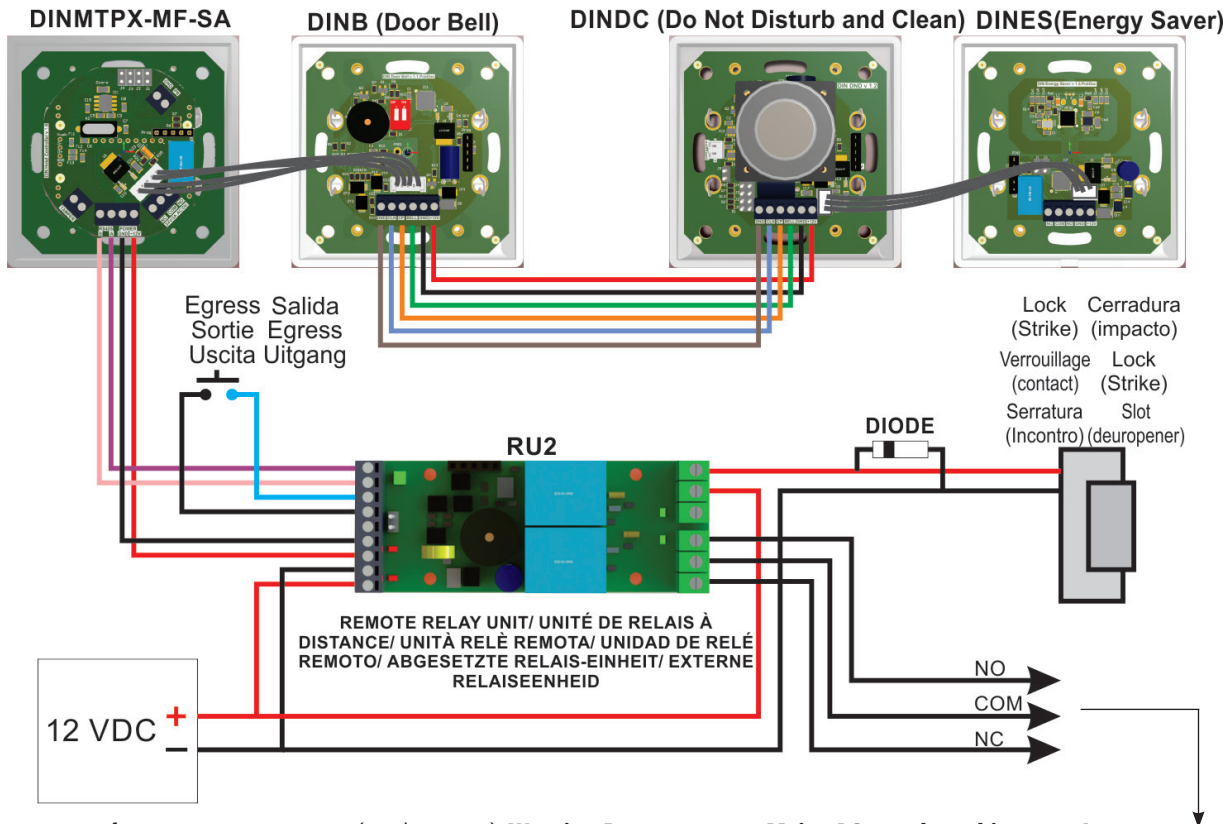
DINMTPX-MF-SA

DINB (Door Bell)

DINDC (Do Not Disturb and Clean)

DINES(Energy Saver)

Egress Salida
Sortie Egress
Uscita Uitgang

Lock (Strike)
Cerradura (impacto)
Verrouillage (contact)
Lock (Strike)
Serratura (Incontro)
Slot (deuropener)

DIODE

RU2

REMOTE RELAY UNIT/ UNITÉ DE RELAIS À DISTANCE/ UNITÀ RELÈ REMOTA/ UNIDAD DE RELÉ REMOTO/ ABGESETZTE RELAIS-EINHEIT/ EXTERNE RELAISEENHEID

12 VDC + −

NO
COM
NC

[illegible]